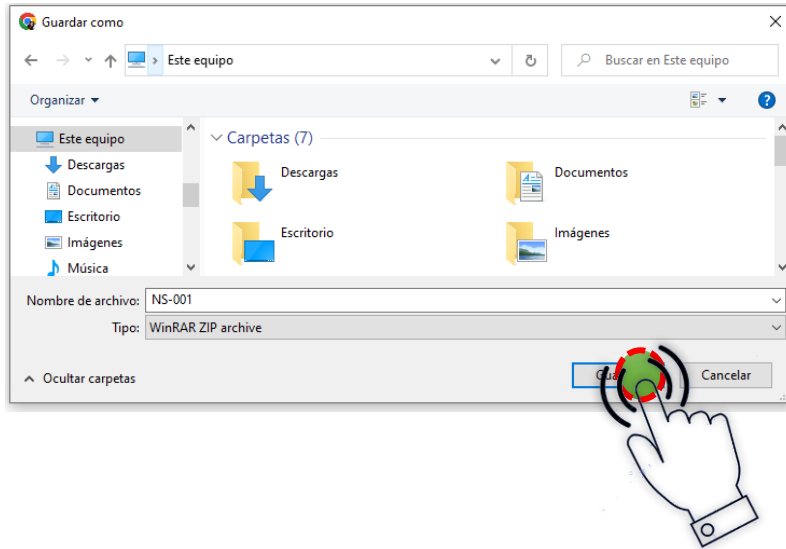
Guardar como

Este equipo

Buscar en Este equipo

Organizar

Este equipo
Descargas
Documentos
Escritorio
Imágenes
Música

Carpetas (7)

Descargas
Documentos
Escritorio
Imágenes

Nombre de archivo: NS-001

Tipo: WinRAR ZIP archive

Ocultar carpetas

Gua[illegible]

Cancelar